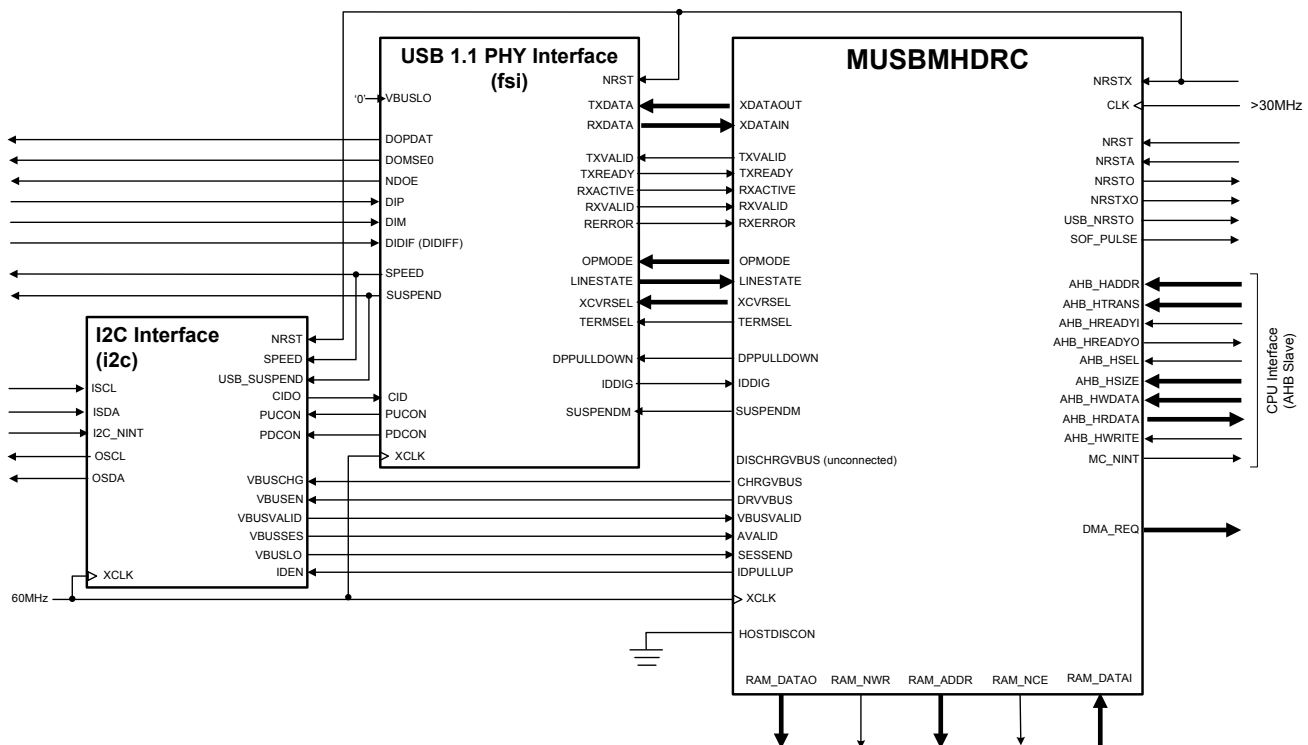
USB 1.1 PHY Interface
(fsi)

NRST
'0' VBUSLO
TXDATA
RXDATA
DOPDAT
DOMSE0
NDOE
TXVALID
TXREADY
RXACTIVE
RXVALID
RERROR
DIP
DIM
DIDIF (DIDIFF)
OPMODE
LINESTATE
XCVRSEL
TERMSEL
SPEED
SUSPEND
DPPULLDOWN
IDDIG
SUSPENDM
CID
PUCON
PDCON
XCLK

I2C Interface
(i2c)

NRST
SPEED
USB_SUSPEND
CIDO
PUCON
PDCON
ISCL
ISDA
I2C_NINT
OSCL
OSDA
VBUSCHG
VBUSEN
VBUSVALID
VBUSSES
VBUSLO
IDEN
XCLK
60MHz

MUSBMHDRC

XDATAOUT
XDATAIN
TXVALID
TXREADY
RXACTIVE
RXVALID
RXERROR
OPMODE
LINESTATE
XCVRSEL
TERMSEL
DPPULLDOWN
IDDIG
SUSPENDM
DISCHRGVBUS (unconnected)
CHRGVBUS
DRVVBUS
VBUSVALID
AVALID
SESSEND
IDPULLUP
XCLK
HOSTDISCON

NRSTX
CLK
>30MHz
NRST
NRSTA
NRSTO
NRSTXO
USB_NRSTO
SOF_PULSE
AHB_HADDR
AHB_HTRANS
AHB_HREADYI
AHB_HREADYO
AHB_HSEL
AHB_HSIZE
AHB_HWDATA
AHB_HRDATA
AHB_HWRITE
MC_NINT
CPU Interface
(AHB Slave)
DMA_REQ

RAM_DATAO
RAM_NWR
RAM_ADDR
RAM_NCE
RAM_DATAI